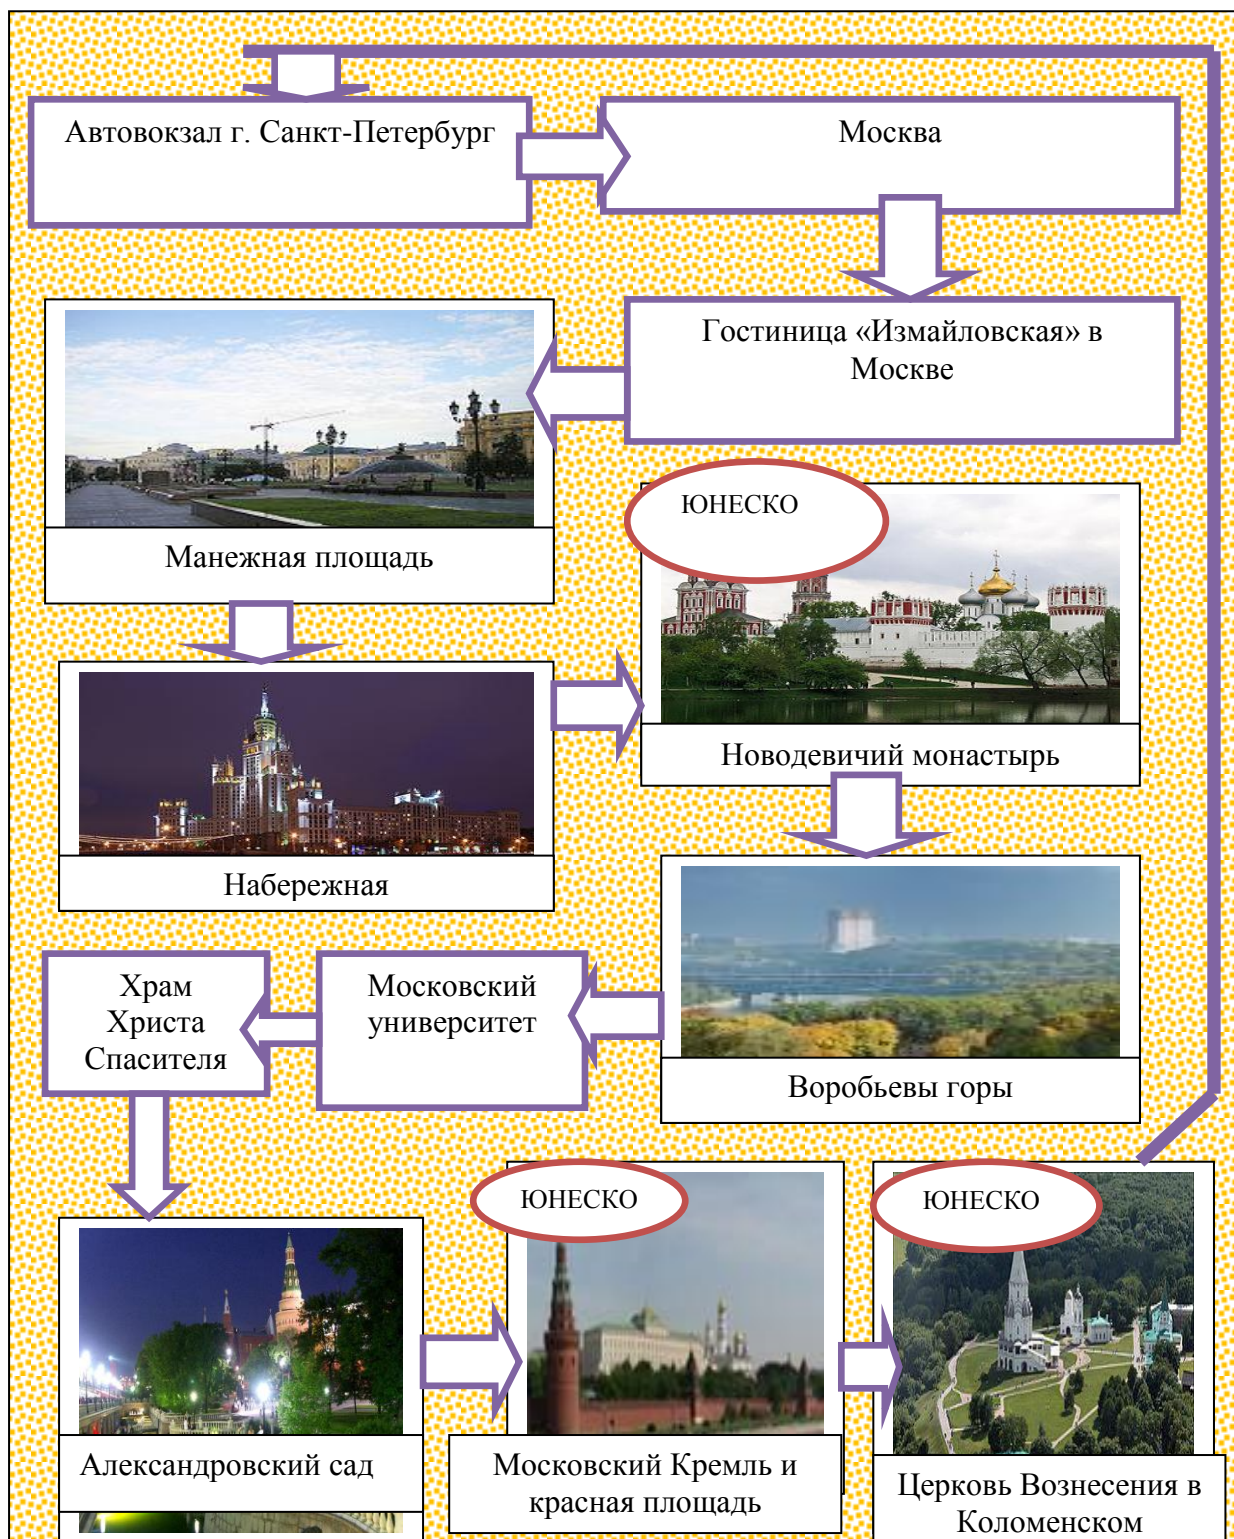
Автовокзал г. Санкт-Петербург

Москва

Гостиница «Измайловская» в Москве

Манежная площадь

ЮНЕСКО

Новодевичий монастырь

Набережная

Воробьевы горы

Храм Христа Спасителя

Московский университет

ЮНЕСКО

ЮНЕСКО

Александровский сад

Московский Кремль и красная площадь

Церковь Вознесения в Коломенском